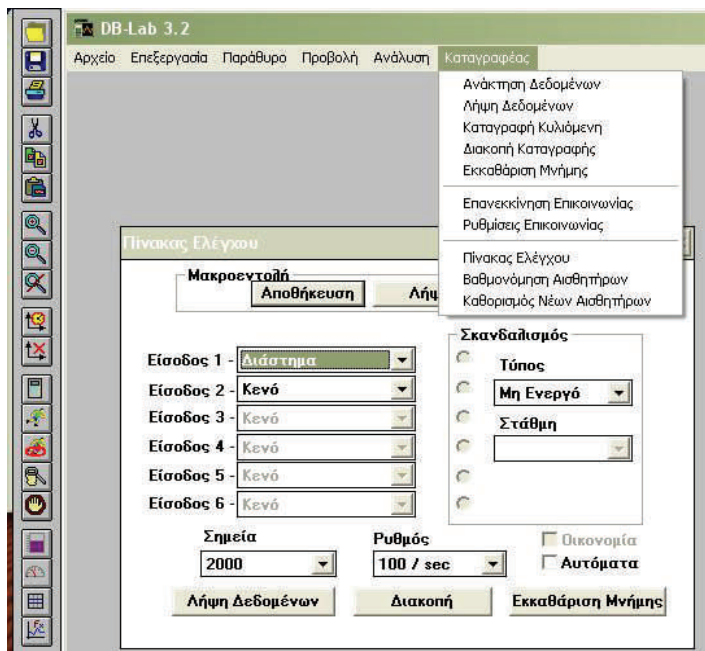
DB-Lab 3.2

Αρχείο Επεξεργασία Παράθυρο Προβολή Ανάλυση Καταγραφέας

Ανάκτηση Δεδομένων
Λήψη Δεδομένων
Καταγραφή Κυλιόμενη
Διακοπή Καταγραφής
Εκκαθάριση Μνήμης

Επανεκκίνηση Επικοινωνίας
Ρυθμίσεις Επικοινωνίας

Πίνακας Ελέγχου
Βαθμονόμηση Αισθητήρων
Καθορισμός Νέων Αισθητήρων

Πίνακας Ελέγχου

Μακροεντολή
Αποθήκευση
Λήψ

Σκανδαλισμός
Τύπος
Μη Ενεργό
Στάθμη

Είσοδος 1 - Διάστημα
Είσοδος 2 - Κενό
Είσοδος 3 - Κενό
Είσοδος 4 - Κενό
Είσοδος 5 - Κενό
Είσοδος 6 - Κενό

Σημεία
2000
Ρυθμός
100 / sec
Οικονομία
Αυτόματα

Λήψη Δεδομένων
Διακοπή
Εκκαθάριση Μνήμης